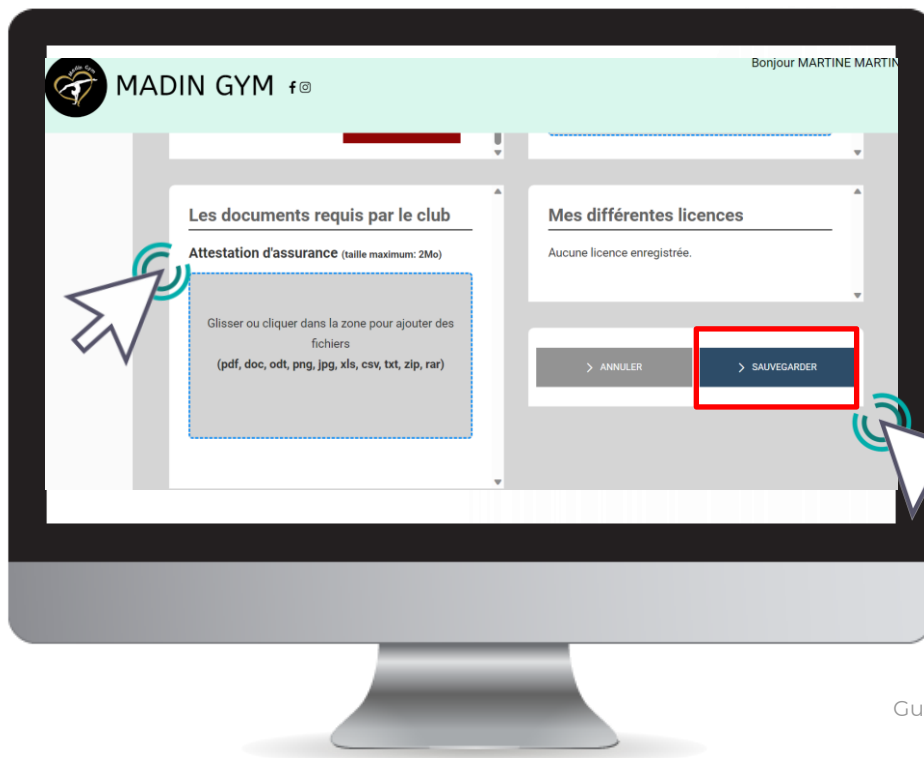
MADIN GYM

Bonjour MARTINE MARTIN

Les documents requis par le club

Attestation d'assurance (taille maximum: 2Mo)

Glisser ou cliquer dans la zone pour ajouter des fichiers
(pdf, doc, odt, png, jpg, xls, csv, txt, zip, rar)

Mes différentes licences

Aucune licence enregistrée.

> ANNULER

> SAUVEGARDER

Gu